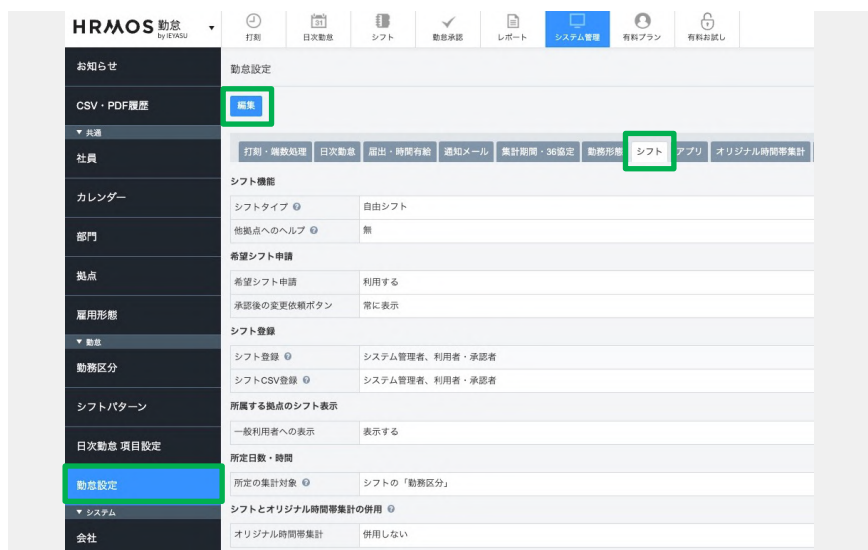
HRMOS 勤怠 by IEYASU

打刻 日次勤怠 シフト 勤怠承認 レポート システム管理 有料プラン 有料お試し

お知らせ
CSV・PDF履歴
▼ 共通
社員
カレンダー
部門
拠点
雇用形態
▼ 勤怠
勤務区分
シフトパターン
日次勤怠 項目設定
勤怠設定
▼ システム
会社

勤怠設定

編集

打刻・端数処理 | 日次勤怠 | 届出・時間有給 | 通知メール | 集計期間・36協定 | 勤務形態 | シフト | アプリ | オリジナル時間帯集計

シフト機能

| シフトタイプ | 自由シフト |
|---|---|
| 他拠点へのヘルプ | 無 |

希望シフト申請

| 希望シフト申請 | 利用する |
|---|---|
| 承認後の変更依頼ボタン | 常に表示 |

シフト登録

| シフト登録 | システム管理者、利用者・承認者 |
|---|---|
| シフトCSV登録 | システム管理者、利用者・承認者 |

所属する拠点のシフト表示

| 一般利用者への表示 | 表示する |
|---|---|

所定日数・時間

| 所定の集計対象 | シフトの「勤務区分」 |
|---|---|

シフトとオリジナル時間帯集計の併用

| オリジナル時間帯集計 | 併用しない |
|---|---|